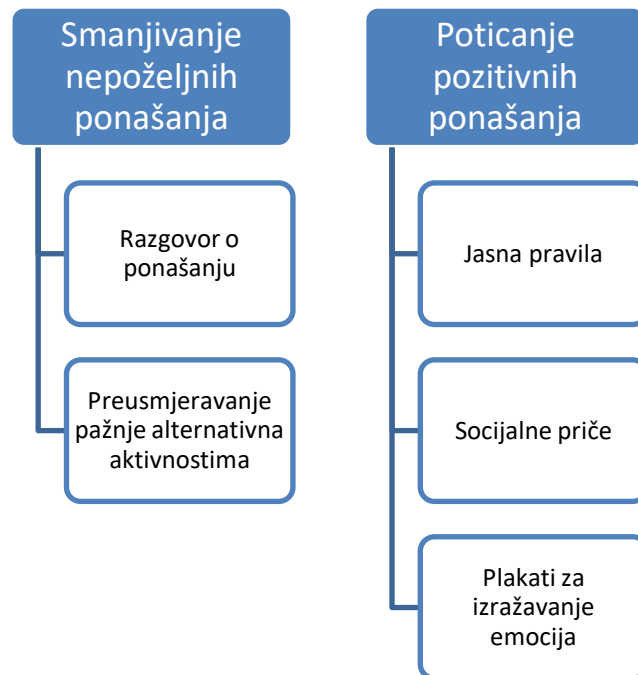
Smanjivanje nepoželjnih ponašanja

Razgovor o ponašanju

Preusmjeravanje pažnje alternativna aktivnostima

Poticanje pozitivnih ponašanja

Jasna pravila

Socijalne priče

Plakati za izražavanje emocija